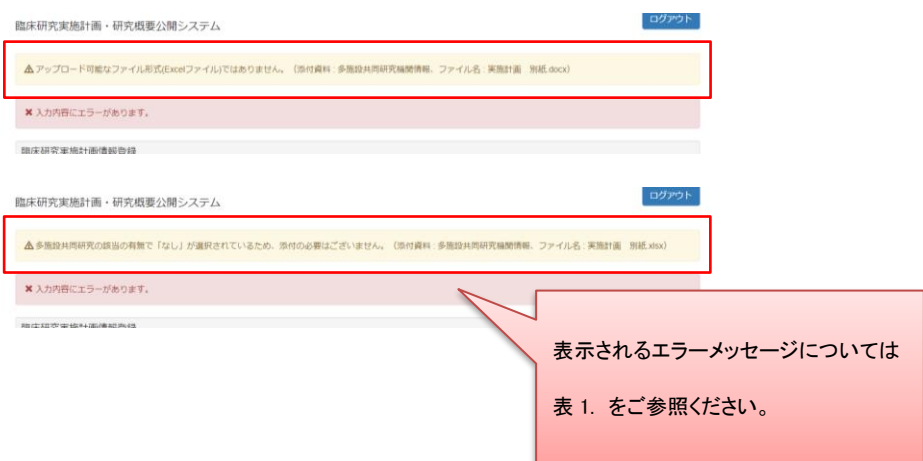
臨床研究実施計画・研究概要公開システム

ログアウト

⚠ アップロード可能なファイル形式(Excelファイル)ではありません。（添付資料：多施設共同研究機関情報、ファイル名：実施計画　別紙.docx）

✖ 入力内容にエラーがあります。

臨床研究実施計画情報登録

臨床研究実施計画・研究概要公開システム

ログアウト

⚠ 多施設共同研究の該当の有無で「なし」が選択されているため、添付の必要はございません。（添付資料：多施設共同研究機関情報、ファイル名：実施計画　別紙.xlsx）

✖ 入力内容にエラーがあります。

臨床研究実施計画情報登録

表示されるエラーメッセージについては

表 1. をご参照ください。